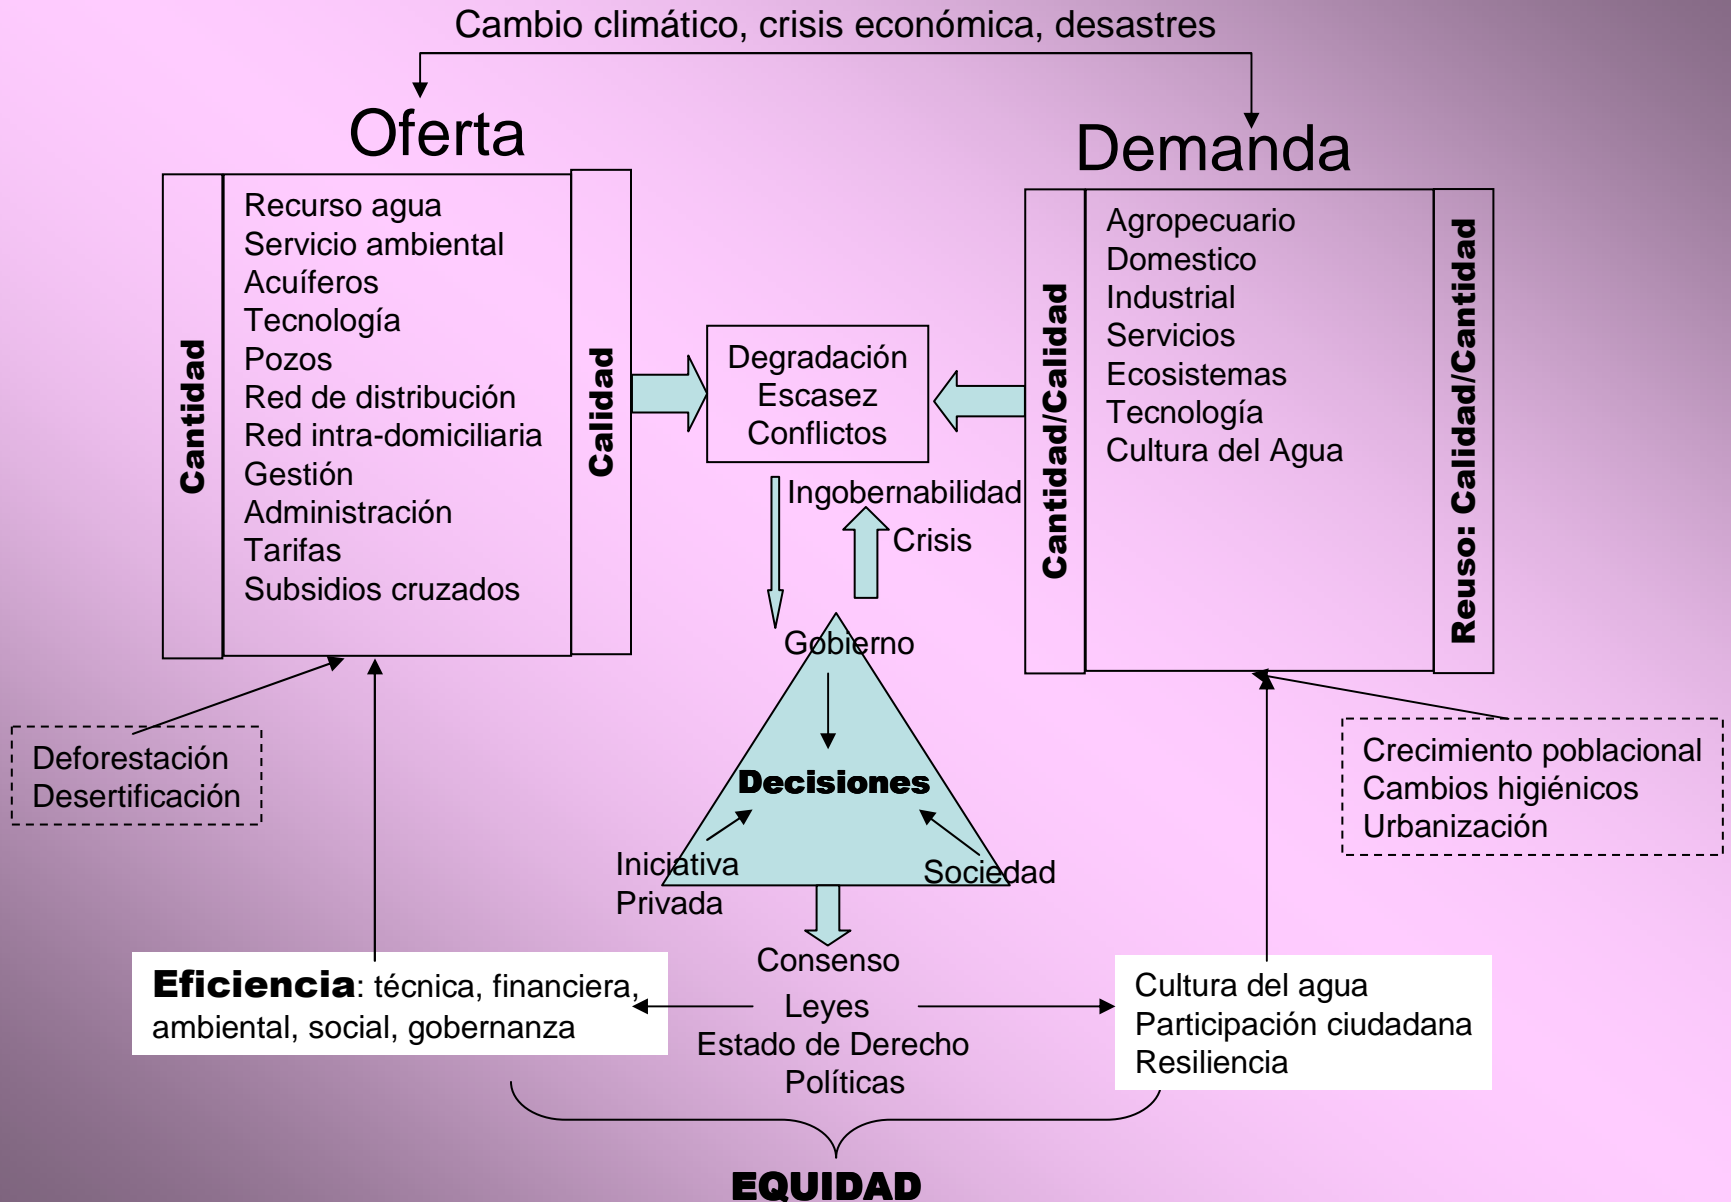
Cambio climático, crisis económica, desastres

Oferta

Cantidad

Recurso agua
Servicio ambiental
Acuíferos
Tecnología
Pozos
Red de distribución
Red intra-domiciliaria
Gestión
Administración
Tarifas
Subsidios cruzados

Calidad

Demanda

Cantidad/Calidad

Agropecuario
Domestico
Industrial
Servicios
Ecosistemas
Tecnología
Cultura del Agua

Reuso: Calidad/Cantidad

Degradación
Escasez
Conflictos

Ingobernabilidad

Crisis

Gobierno

Decisiones

Iniciativa
Privada

Sociedad

Deforestación
Desertificación

Crecimiento poblacional
Cambios higiénicos
Urbanización

Consenso
Leyes
Estado de Derecho
Políticas

Eficiencia: técnica, financiera, ambiental, social, gobernanza

Cultura del agua
Participación ciudadana
Resiliencia

EQUIDAD